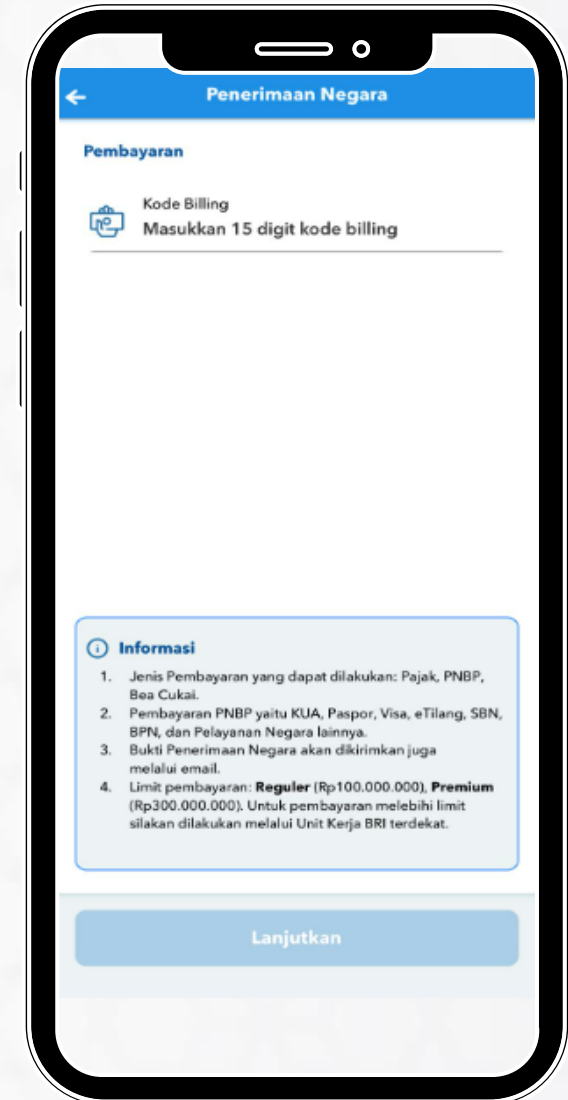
Penerimaan Negara

Pembayaran

Kode Billing
Masukkan 15 digit kode billing

Informasi

1. Jenis Pembayaran yang dapat dilakukan: Pajak, PNBP, Bea Cukai.
2. Pembayaran PNBP yaitu KUA, Paspor, Visa, eTilang, SBN, BPN, dan Pelayanan Negara lainnya.
3. Bukti Penerimaan Negara akan dikirimkan juga melalui email.
4. Limit pembayaran: **Reguler** (Rp100.000.000), **Premium** (Rp300.000.000). Untuk pembayaran melebihi limit silakan dilakukan melalui Unit Kerja BRI terdekat.

Lanjutkan